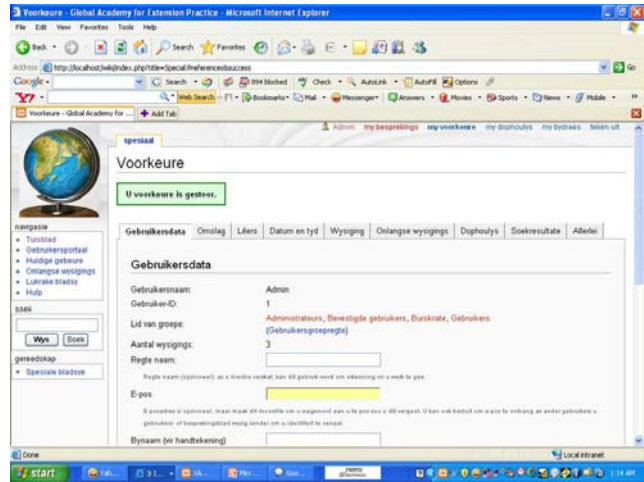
Voorkeure - Global Academy for Extension Practice - Microsoft Internet Explorer

File Edit View Favorites Tools Help

Back Search Favorites

Address http://localhost/wiki/index.php?title=Special:Preferences&success Go

Google Search 894 blocked Check AutoLink AutoFill Options

Y! Web Search Bookmarks Mail Messenger Answers Movies Sports News Mobile

Voorkeure - Global Academy for ... Add Tab

Admin my besprekings my voorkeure my dophoulys my bydraes teken uit

spesiaal

Voorkeure

U voorkeure is gestoor.

navigasie
- Tuisblad
- Gebruikersportaal
- Huidige gebeure
- Onlangse wysigings
- Lukrake bladsy
- Hulp

soek

Wys Soek

gereedskap
- Spesiale bladsye

| Gebruikersdata | Omslag | Lêers | Datum en tyd | Wysiging | Onlangse wysigings | Dophoulys | Soekresultate | Allerlei |
|---|---|---|---|---|---|---|---|---|

Gebruikersdata

Gebruikersnaam: Admin

Gebruiker-ID: 1

Lid van groepe: Administrateurs, Bevestigde gebruikers, Burokrate, Gebruikers (Gebruikersgroepregte)

Aantal wysigings: 3

Regte naam:

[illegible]

E-pos

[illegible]

Bynaam (vir handtekening)

Done Local intranet

start 1:14 AM